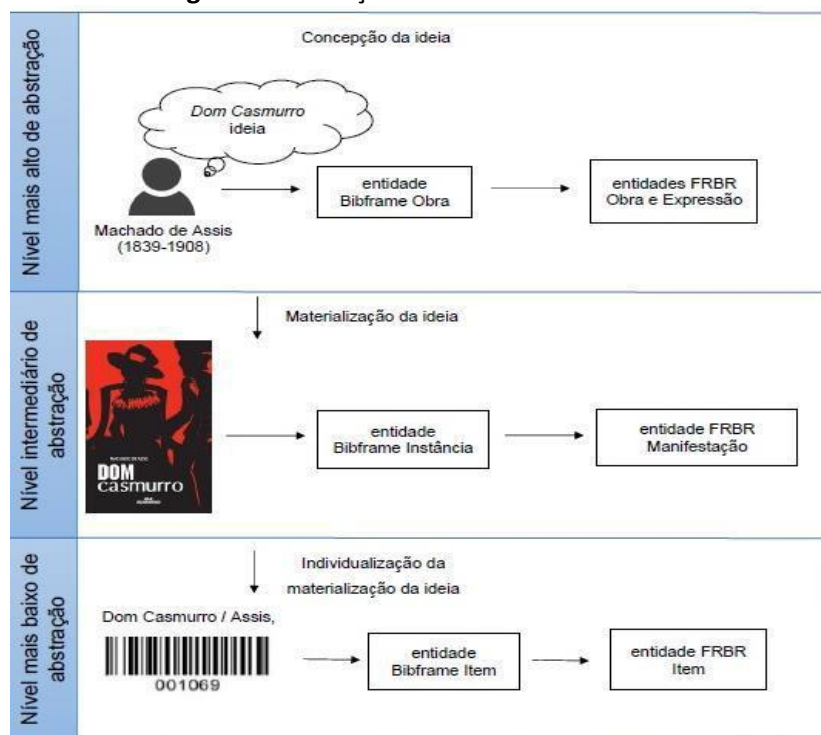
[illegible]

Nível mais alto de abstração

Concepção da ideia

Dom Casmurro ideia

Machado de Assis (1839-1908)

entidade Bibframe Obra

entidades FRBR Obra e Expressão

Nível intermediário de abstração

Materialização da ideia

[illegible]
DOM casmurro

entidade Bibframe Instância

entidade FRBR Manifestação

Nível mais baixo de abstração

Individualização da materialização da ideia

Dom Casmurro / Assis,

001069

entidade Bibframe Item

entidade FRBR Item